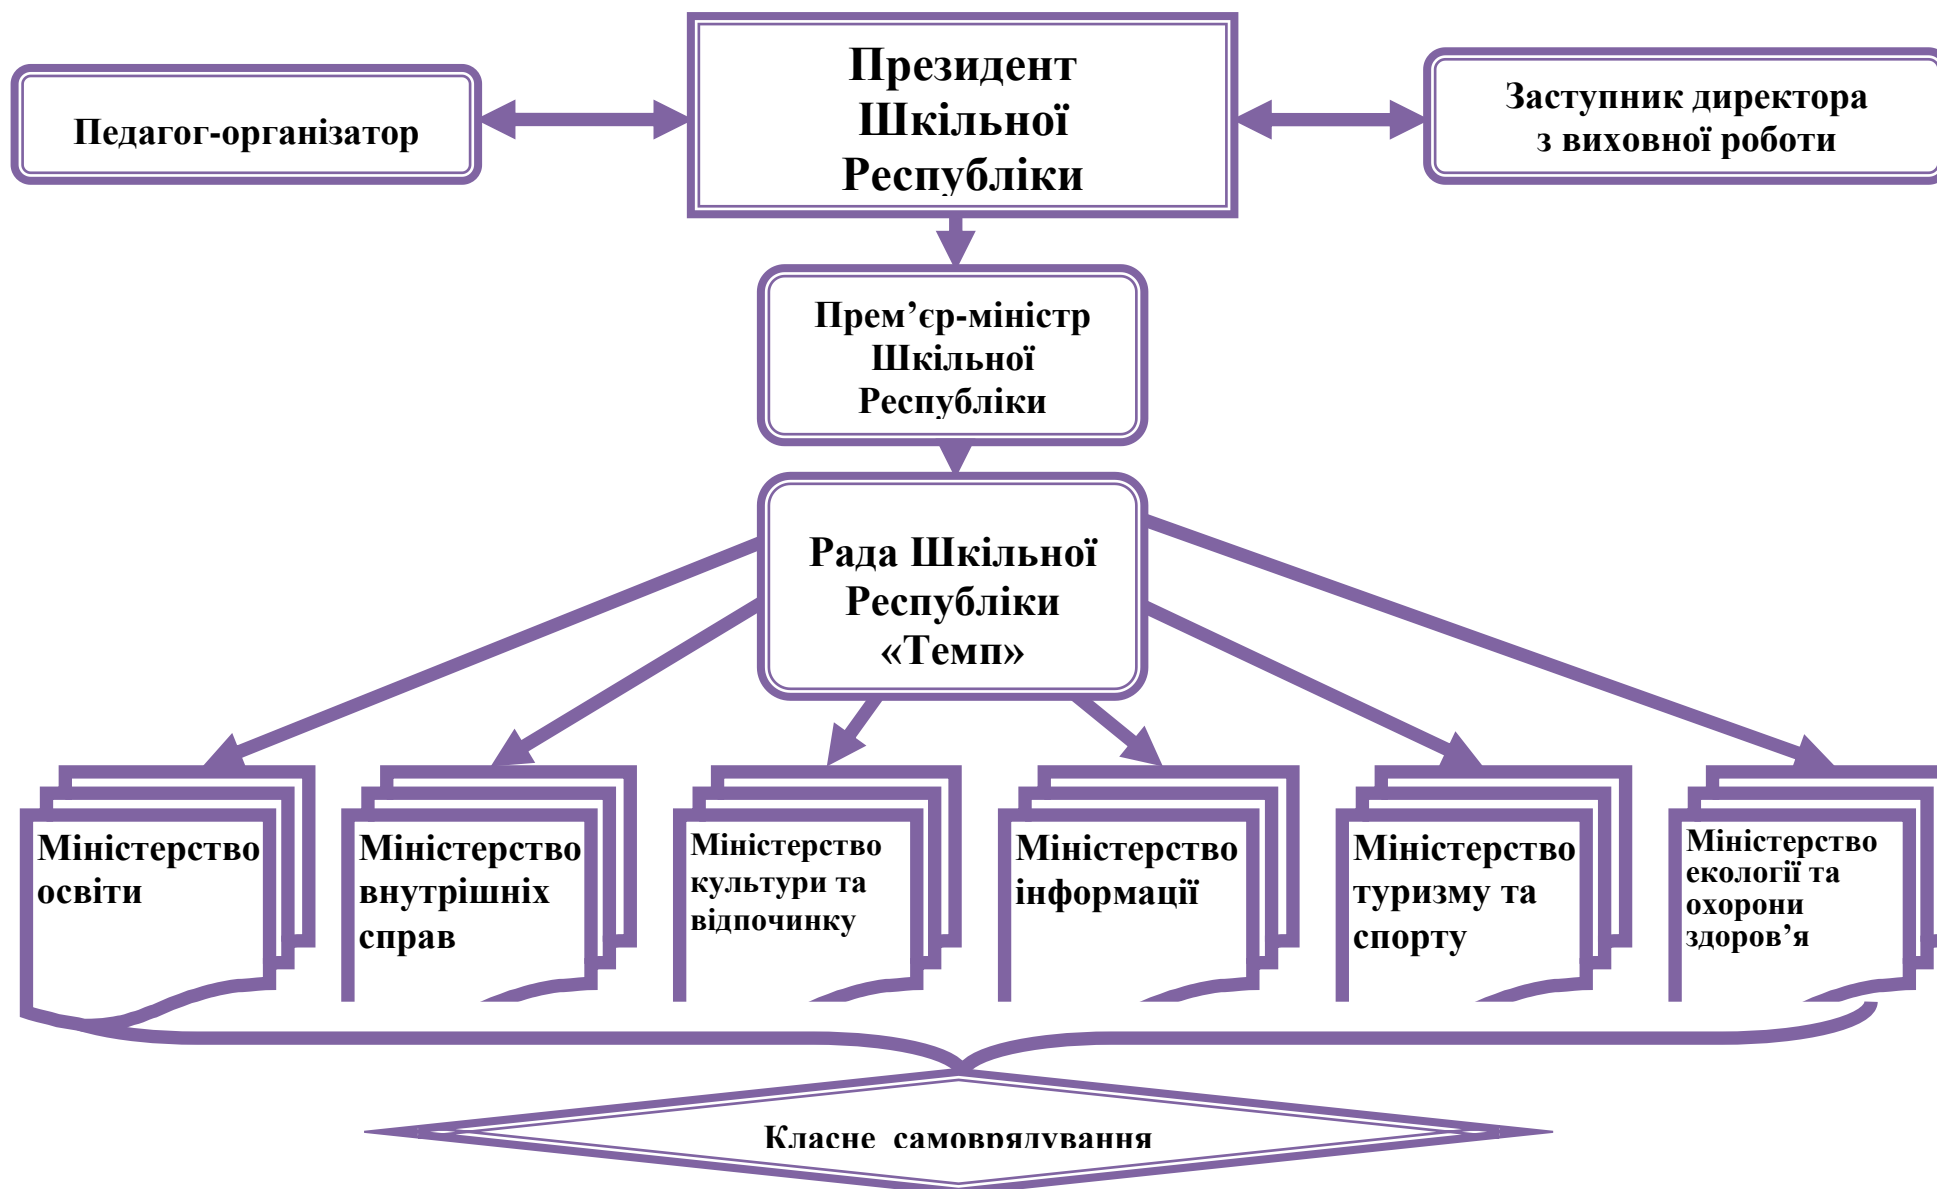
Педагог-організатор

Президент Шкільної Республіки

Заступник директора з виховної роботи

Прем’єр-міністр Шкільної Республіки

Рада Шкільної Республіки «Темп»

Міністерство освіти

Міністерство внутрішніх справ

Міністерство культури та відпочинку

Міністерство інформації

Міністерство туризму та спорту

Міністерство екології та охорони здоров’я

Класне самоврядування